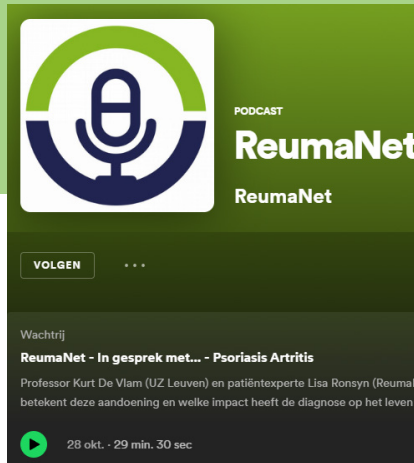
PODCAST

ReumaNet

ReumaNet

VOLGEN

• • •

Wachtrij

ReumaNet - In gesprek met... - Psoriasis Artritis

Professor Kurt De Vlam (UZ Leuven) en patiëntexperte Lisa Ronsyn (Reuma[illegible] betekent deze aandoening en welke impact heeft de diagnose op het leven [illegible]

28 okt. · 29 min. 30 sec